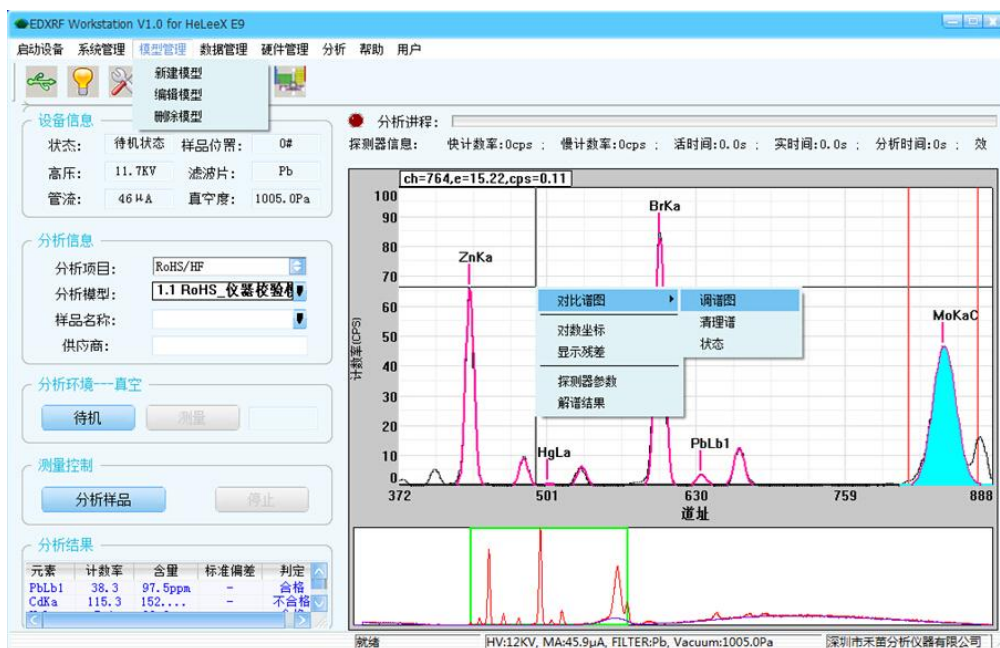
EDXRF Workstation V1.0 for HeLeeX E9

启动设备 系统管理 模型管理 数据管理 硬件管理 分析 帮助 用户

新建模型
编辑模型
删除模型

设备信息
状态: 待机状态 样品位置: 0#
高压: 11.7KV 滤波片: Pb
管流: 46μA 真空度: 1005.0Pa

分析信息
分析项目: RoHS/HF
分析模型: 1.1 RoHS_仪器校验
样品名称:
供应商:

分析环境---真空
待机 测量

测量控制
分析样品 停止

分析结果
| 元素 | 计数率 | 含量 | 标准偏差 | 判定 |
|---|---|---|---|---|
| PbLb1 | 38.3 | 97.5ppm | - | 合格 |
| CdKa | 115.3 | 152.... | - | 不合格 |

分析进程:
探测器信息: 快计数率:0cps ; 慢计数率:0cps ; 活时间:0.0s ; 实时间:0.0s ; 分析时间:0s ; 效

ch=764,e=15.22,cps=0.11

100 90 80 70 60 50 40 30 20 10 0
计数率(CPS)
ZnKa BrKa MoKaC HgLa PbLb1
372 501 630 759 888
道址

对比谱图
对数坐标
显示残差
探测器参数
解谱结果

调谱图
清理谱
状态

就绪 HV:12KV, MA:45.9μA, FILTER:Pb, Vacuum:1005.0Pa 深圳市禾苗分析仪器有限公司